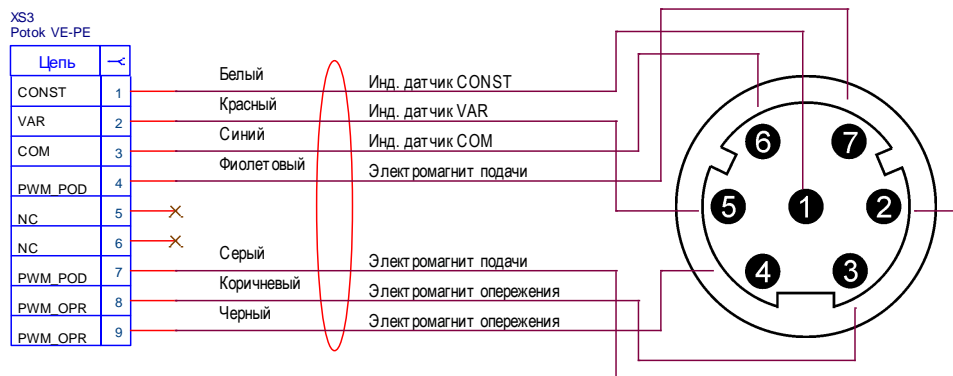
XS3
Potok VE-PE

| Цепь | |
|---|---|
| CONST | 1 |
| VAR | 2 |
| COM | 3 |
| PWM_POD | 4 |
| NC | 5 |
| NC | 6 |
| PWM_POD | 7 |
| PWM_OPR | 8 |
| PWM_OPR | 9 |

Белый
Красный
Синий
Фиолетовый
Серый
Коричневый
Черный

Инд. датчик CONST
Инд. датчик VAR
Инд. датчик COM
Электромагнит подачи
Электромагнит подачи
Электромагнит опережения
Электромагнит опережения

6
7
5
1
2
4
3